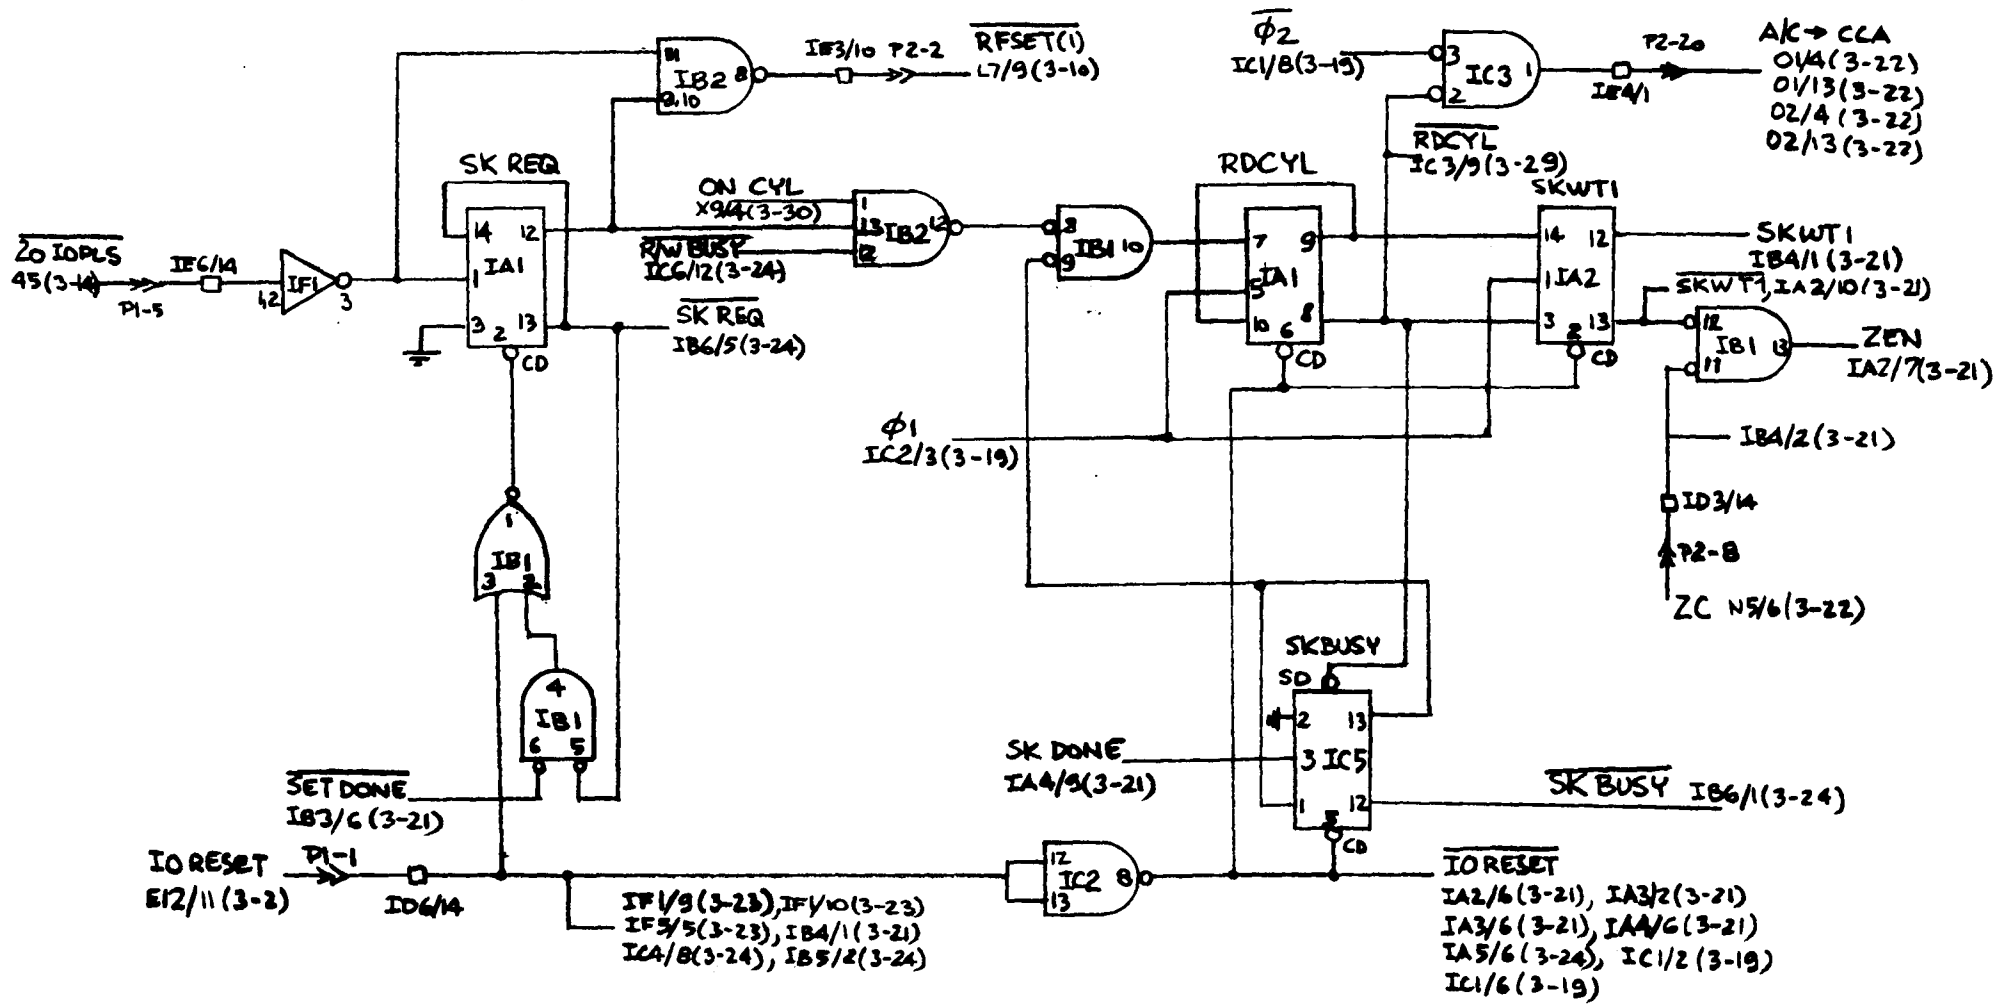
$\overline{\text{RFSET(1)}}$
IB2
11
8
2,10
IE3/10 P2-2
L7/9(3-10)

$\overline{\phi 2}$
IC1/8(3-19)
3
2
IC3
1
P2-20
IE4/1

A/C → CCA
01/4(3-22)
01/13(3-22)
02/4(3-22)
02/13(3-22)

$\overline{\text{RDCYL}}$
IC3/9(3-29)

SK REQ
ON CYL
X9/4(3-30)
RDCYL
SKWT1

$\overline{\text{20 IOPLS}}$
45(3-14)
P1-5
IE6/14
IF1
12
3

14
12
IA1
1
3
2
13
CD

1
13
IB2
12
12

$\overline{\text{RWBUSY}}$
IC6/12(3-24)

8
9
IB1
10

7
9
IA1
5
10
6
8
CD

14
12
1 IA2
3
2
13
CD

SKWT1
IB4/1(3-21)
$\overline{\text{SKWT1}}$, IA2/10(3-21)

$\overline{\text{SK REQ}}$
IB6/5(3-24)

12
IB1
13
11
ZEN
IA2/7(3-21)

$\phi 1$
IC2/3(3-19)

IB4/2(3-21)

ID3/14
P2-8
ZC N5/6(3-22)

1
IB1
3
2

4
IB1
6
5

SKBUSY
SD
2
13
3 IC5
1
12
CD

SK DONE
IA4/9(3-21)

$\overline{\text{SK BUSY}}$ IB6/1(3-24)

$\overline{\text{SET DONE}}$
IB3/6(3-21)

IO RESET
E12/11(3-2)
P1-1
ID6/14

12
IC2
13
8

IF1/9(3-23), IF1/10(3-23)
IF5/5(3-23), IB4/1(3-21)
IC4/8(3-24), IB5/2(3-24)

$\overline{\text{IO RESET}}$
IA2/6(3-21), IA3/2(3-21)
IA3/6(3-21), IA4/6(3-21)
IA5/6(3-24), IC1/2(3-19)
IC1/6(3-19)